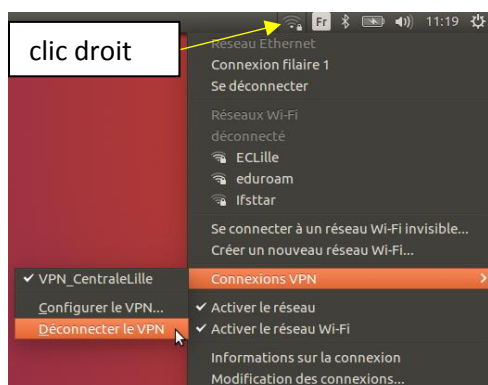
clic droit

Fr 11:19

Réseau Ethernet
Connexion filaire 1
Se déconnecter

Réseaux Wi-Fi
déconnecté
ECLille
eduroam
Ifsttar

Se connecter à un réseau Wi-Fi invisible...
Créer un nouveau réseau Wi-Fi...

Connexions VPN

✔ VPN_CentraleLille

Configurer le VPN...
Déconnecter le VPN

✔ Activer le réseau
✔ Activer le réseau Wi-Fi

Informations sur la connexion
Modification des connexions...